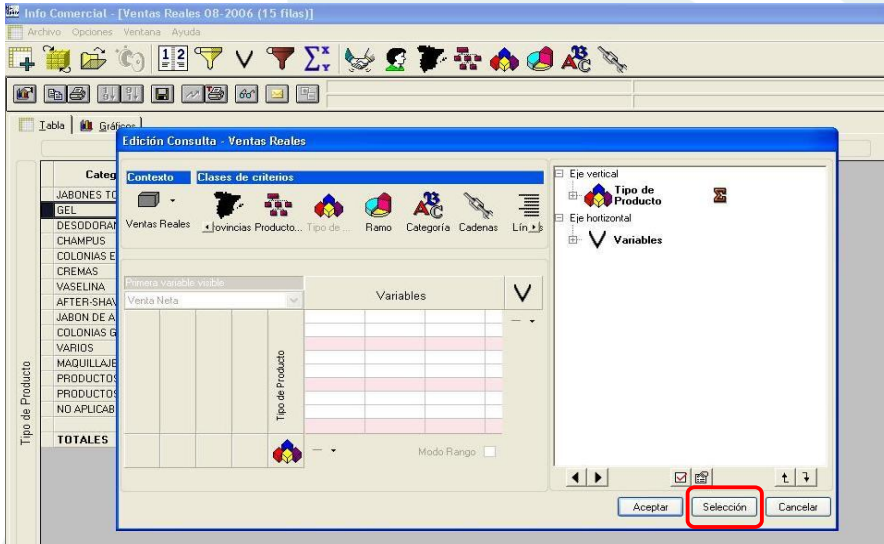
Info Comercial - [Ventas Reales 08-2006 (15 filas)]
Archivo Opciones Ventana Ayuda

Tabla Gráficos

Categ
JABONES TO
GEL
DESODORAN
CHAMPUS
COLONIAS E
CREMAS
VASELINA
AFTER-SHAV
JABON DE A
COLONIAS G
VARIOS
MAQUILLAJE
PRODUCTOS
PRODUCTOS
NO APLICAB
TOTALES

Tipo de Producto

Edición Consulta - Ventas Reales

Contexto
Clases de criterios
Ventas Reales
Provincias Producto... Tipo de ... Ramo Categoría Cadenas Lín

Primera variable visible
Venta Neta
Variables
Tipo de Producto
Modo Rango

Eje vertical
Tipo de Producto
Eje horizontal
Variables

Aceptar
Selección
Cancelar